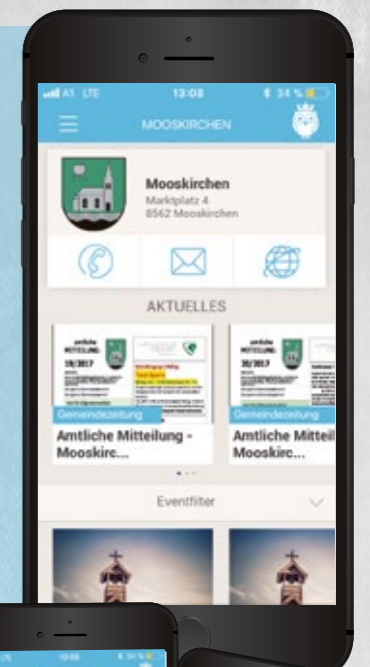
A1 LTE 13:08 34 %

MOOSKIRCHEN

Mooskirchen
Marktplatz 4
8562 Mooskirchen

AKTUELLES

amtliche MITTEILUNG 28/2017

Gemeindezeitung
Amtliche Mitteilung - Mooskirc...

amtliche MITTEILUNG 26/2017

Gemeindezeitung
Amtliche Mitteil Mooskirc...

Eventfilter

13:08 34 %